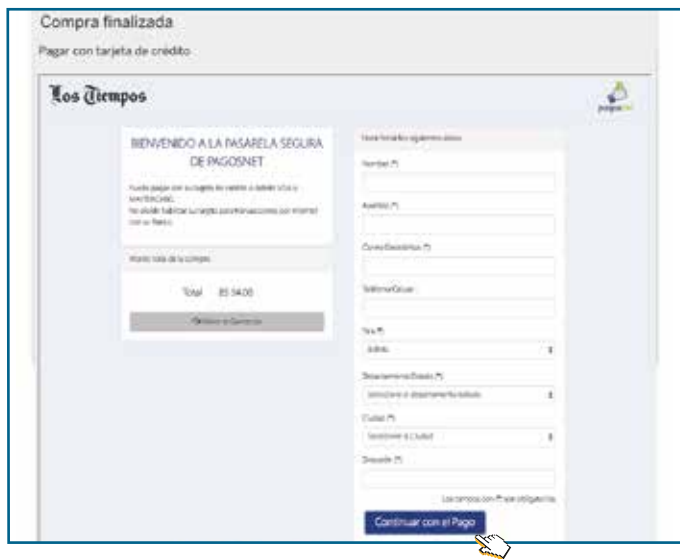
Compra finalizada

Pagar con tarjeta de crédito

Los Tiempos

pagosnet

BIENVENIDO A LA PASARELA SEGURA DE PAGOSNET

Puede pagar con su tarjeta de crédito o débito VISA y MASTERCARD.
No olvide habilitar su tarjeta para transacciones por internet con su Banco.

Monto total de la compra

Total Bs 34.00

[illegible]

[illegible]

Nombre (*)

Apellido (*)

Correo Electrónico (*)

Teléfono/Celular

País (*)

Bolivia

Departamento/Estado (*)

Seleccione el departamento/estado

Ciudad (*)

Seleccione la Ciudad

Dirección (*)

Los campos con (*) son obligatorios

Continuar con el Pago